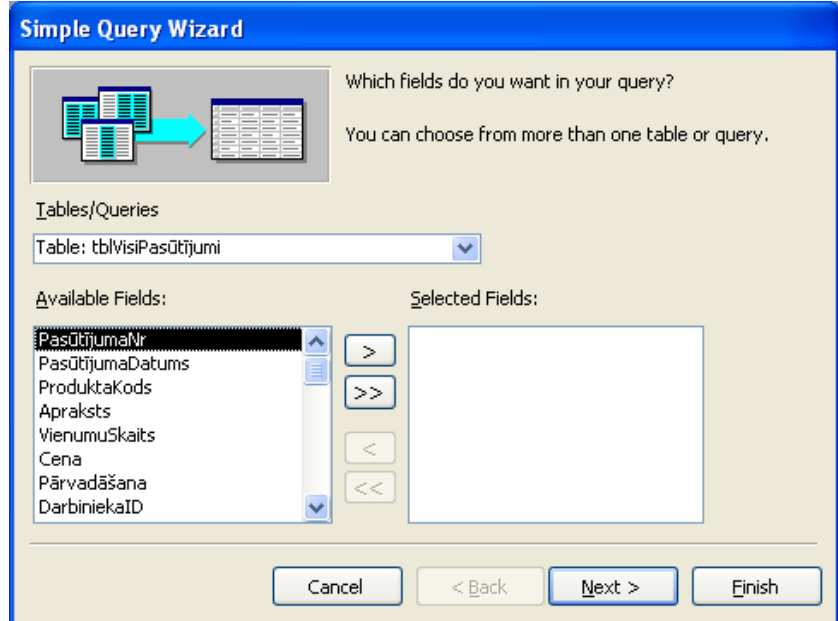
Simple Query Wizard

Which fields do you want in your query?

You can choose from more than one table or query.

Tables/Queries

Table: tblVisiPasūtījumi

Available Fields:

PasūtījumaNr
PasūtījumaDatums
ProduktaKods
Apraksts
VienumuSkaits
Cena
Pārvadāšana
DarbiniekaID

>
>>
<
<<

Selected Fields:

Cancel
< Back
Next >
Finish